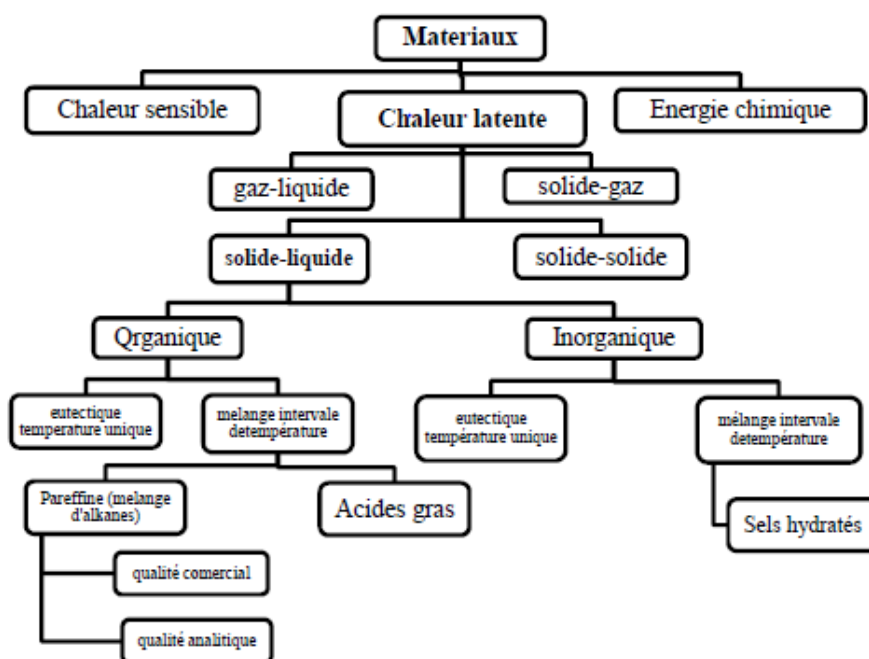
Materiaux

Chaleur sensible

Chaleur latente

Energie chimique

gaz-liquide

solide-gaz

solide-liquide

solide-solide

Qrganique

Inorganique

eutectique temperature unique

melange intervale detempérature

eutectique température unique

mélange intervale detempérature

Pareffine (melange d'alkanes)

Acides gras

Sels hydratés

qualité comercial

qualité analitique